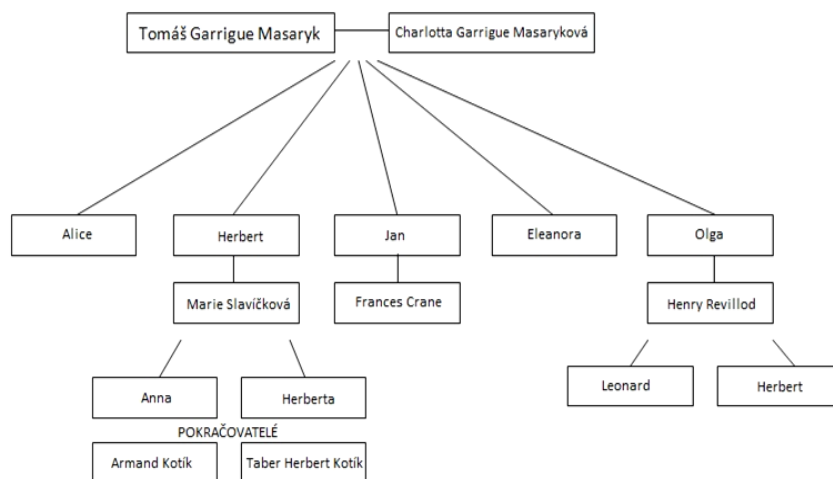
Tomáš Garrigue Masaryk

Charlotta Garrigue Masaryková

Alice

Herbert

Jan

Eleanora

Olga

Marie Slavíčková

Frances Crane

Henry Revillod

Anna

Herberta

Leonard

Herbert

POKRAČOVATELÉ

Armand Kotík

Taber Herbert Kotík